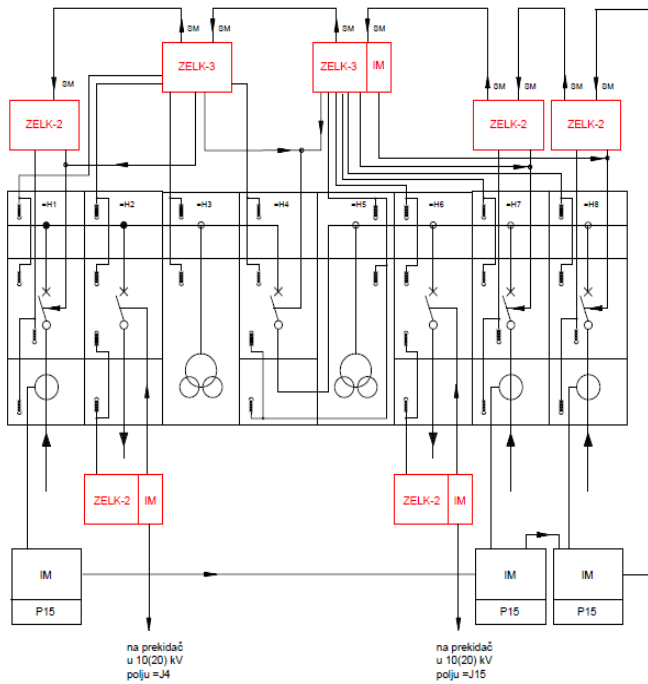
SM SM SM SM

ZELK-3

ZELK-3 IM

SM

SM SM SM SM

ZELK-2

ZELK-2

ZELK-2

=H1 =H2 =H3 =H4 =H5 =H6 =H7 =H8

ZELK-2 IM

ZELK-2 IM

IM

P15

IM

P15

IM

P15

na prekidač u 10(20) kV polju =J4

na prekidač u 10(20) kV polju =J15